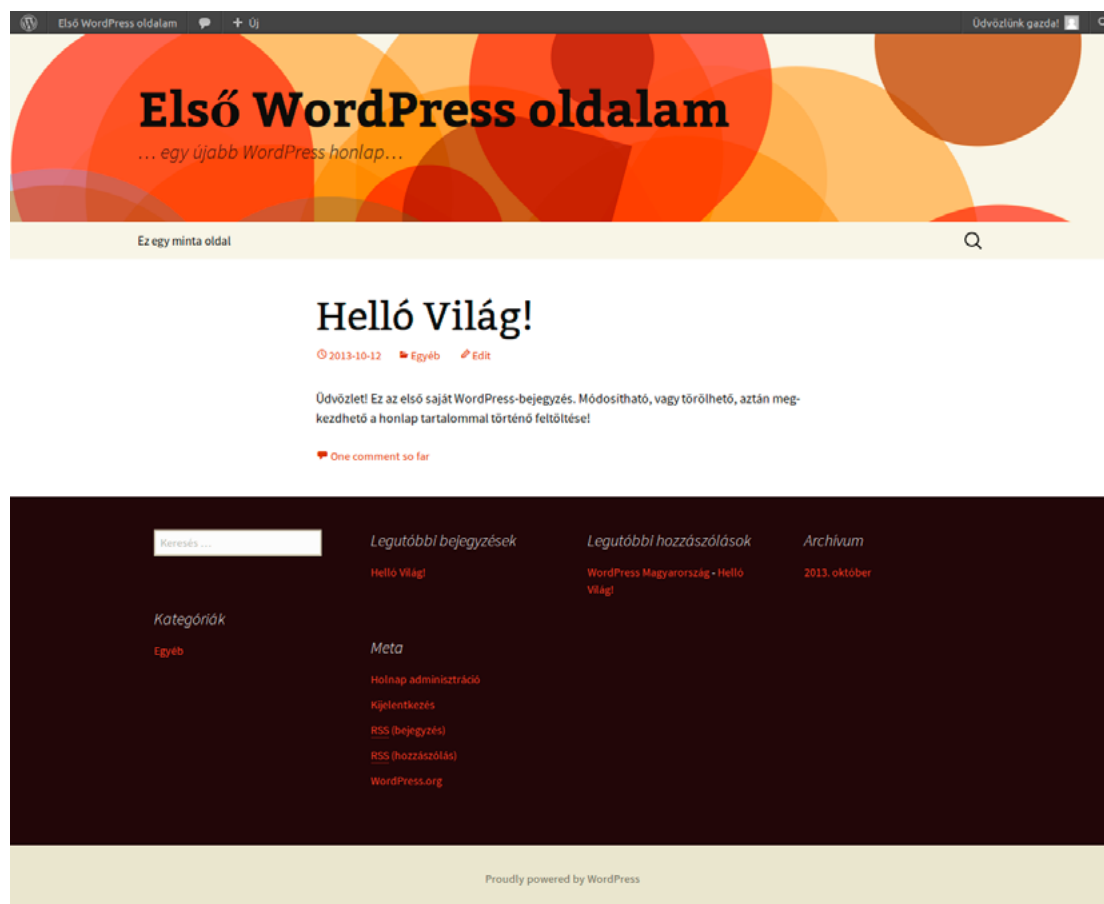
Első WordPress oldalam + Új Üdvözlünk gazda!

Első WordPress oldalam
… egy újabb WordPress honlap …

Ez egy minta oldal

Helló Világ!

2013-10-12 Egyéb Edit

Üdvözlet! Ez az első saját WordPress-bejegyzés. Módosítható, vagy törölhető, aztán megkezdhető a honlap tartalommal történő feltöltése!

One comment so far

Keresés …

Kategóriák

Egyéb

Legutóbbi bejegyzések

Helló Világ!

Meta

Holnap adminisztráció

Kijelentkezés

RSS (bejegyzés)

RSS (hozzászólás)

WordPress.org

Legutóbbi hozzászólások

WordPress Magyarország - Helló Világ!

Archívum

2013. október

Proudly powered by WordPress